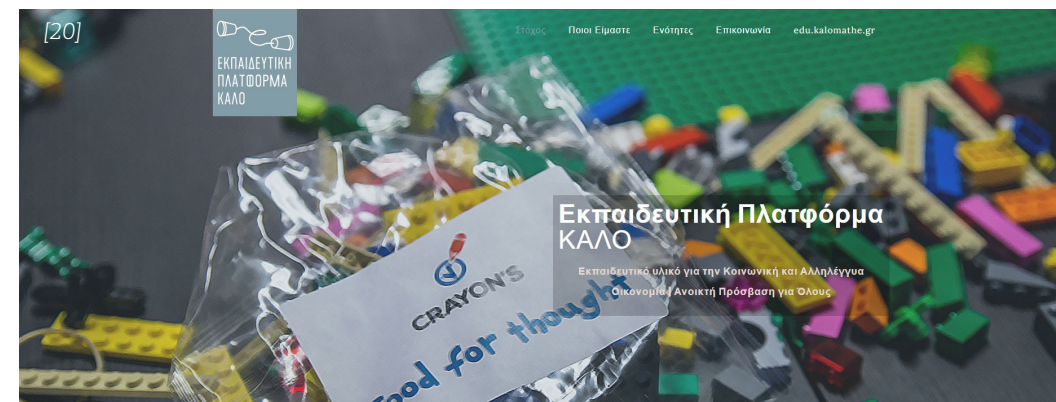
[20]

ΕΚΠΑΙΔΕΥΤΙΚΗ ΠΛΑΤΦΟΡΜΑ ΚΑΛΟ

Στόχος Ποιοι Είμαστε Ενότητες Επικοινωνία edu.kalomathe.gr

Εκπαιδευτική Πλατφόρμα ΚΑΛΟ

Εκπαιδευτικό υλικό για την Κοινωνική και Αλληλέγγυα Οικονομία | Ανοικτή Πρόσβαση για Όλους

CRAYON'S

food for thought